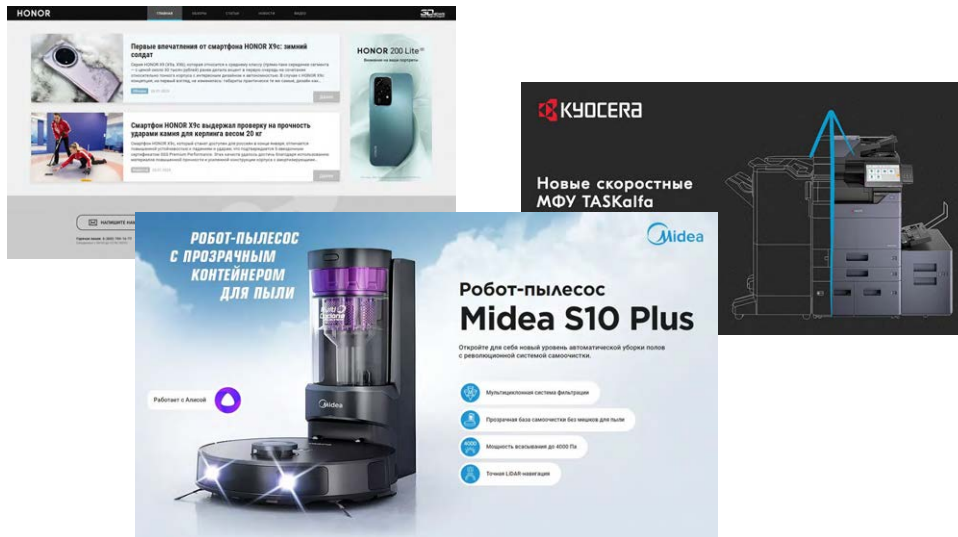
HONOR

ГЛАВНАЯ

Первые впечатления от смартфона HONOR X9c: зимний солдат

HONOR 200 Lite

Смартфон HONOR X9c выдержал проверку на прочность ударами камня для керлинга весом 20 кг

НАПИШИТЕ НАМ

KYOCERA

Новые скоростные МФУ TASKalfa

Робот-пылесос с прозрачным контейнером для пыли

Midea

Робот-пылесос
Midea S10 Plus

Откройте для себя новый уровень автоматической уборки полов с революционной системой самоочистки.

Работает с Алисой

Мультициклонная система фильтрации

Прозрачная база самоочистки без мешков для пыли

Мощность всасывания до 4000 Па

Точная LiDAR навигация

Midea